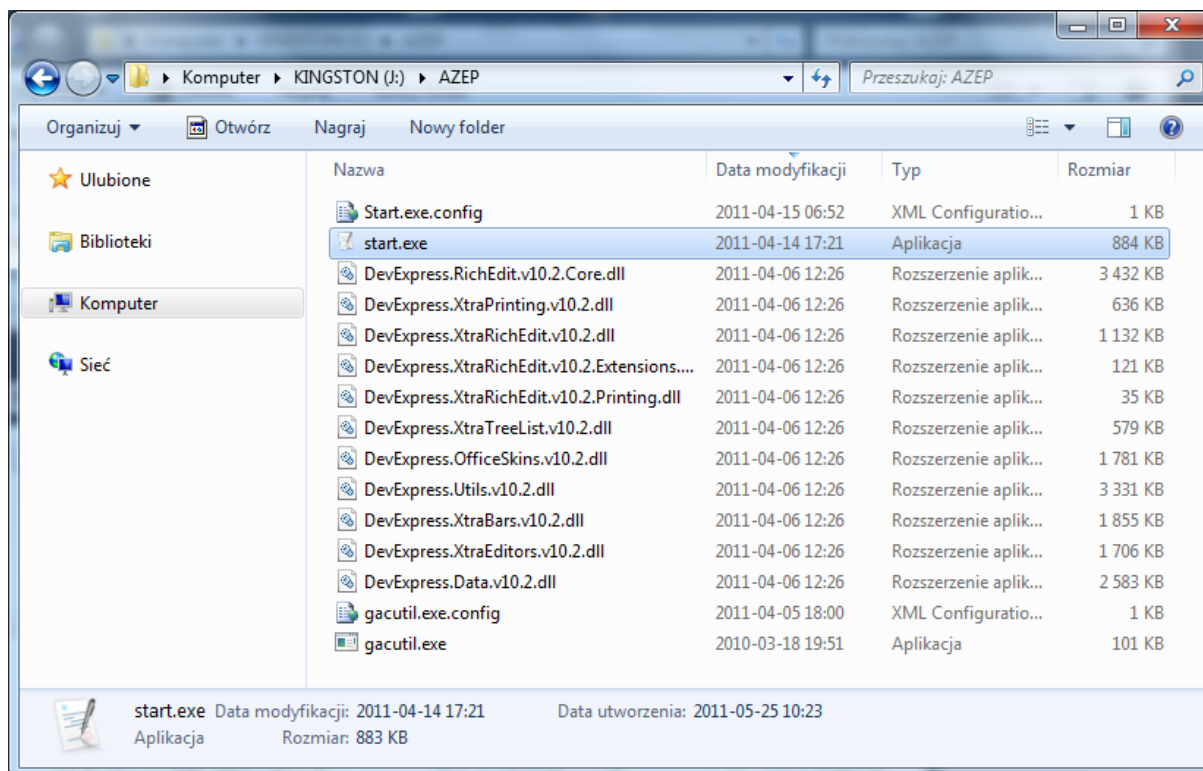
Komputer ▸ KINGSTON (J:) ▸ AZEP

Przeszukaj: AZEP

Organizuj ▾ Otwórz Nagraj Nowy folder

Ulubione

Biblioteki

Komputer

Sieć

| Nazwa | Data modyfikacji | Typ | Rozmiar |
|---|---|---|---|
| Start.exe.config | 2011-04-15 06:52 | XML Configuratio... | 1 KB |
| start.exe | 2011-04-14 17:21 | Aplikacja | 884 KB |
| DevExpress.RichEdit.v10.2.Core.dll | 2011-04-06 12:26 | Rozszerzenie aplik... | 3 432 KB |
| DevExpress.XtraPrinting.v10.2.dll | 2011-04-06 12:26 | Rozszerzenie aplik... | 636 KB |
| DevExpress.XtraRichEdit.v10.2.dll | 2011-04-06 12:26 | Rozszerzenie aplik... | 1 132 KB |
| DevExpress.XtraRichEdit.v10.2.Extensions.... | 2011-04-06 12:26 | Rozszerzenie aplik... | 121 KB |
| DevExpress.XtraRichEdit.v10.2.Printing.dll | 2011-04-06 12:26 | Rozszerzenie aplik... | 35 KB |
| DevExpress.XtraTreeList.v10.2.dll | 2011-04-06 12:26 | Rozszerzenie aplik... | 579 KB |
| DevExpress.OfficeSkins.v10.2.dll | 2011-04-06 12:26 | Rozszerzenie aplik... | 1 781 KB |
| DevExpress.Utils.v10.2.dll | 2011-04-06 12:26 | Rozszerzenie aplik... | 3 331 KB |
| DevExpress.XtraBars.v10.2.dll | 2011-04-06 12:26 | Rozszerzenie aplik... | 1 855 KB |
| DevExpress.XtraEditors.v10.2.dll | 2011-04-06 12:26 | Rozszerzenie aplik... | 1 706 KB |
| DevExpress.Data.v10.2.dll | 2011-04-06 12:26 | Rozszerzenie aplik... | 2 583 KB |
| gacutil.exe.config | 2011-04-05 18:00 | XML Configuratio... | 1 KB |
| gacutil.exe | 2010-03-18 19:51 | Aplikacja | 101 KB |

start.exe Data modyfikacji: 2011-04-14 17:21 Data utworzenia: 2011-05-25 10:23
Aplikacja Rozmiar: 883 KB